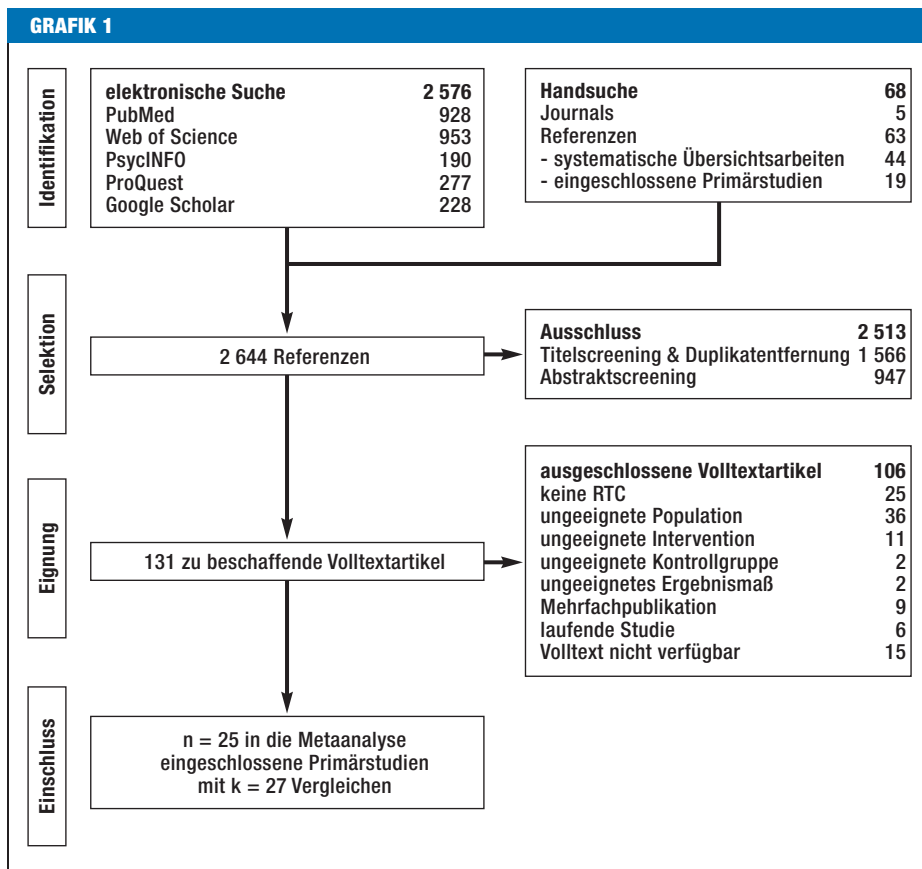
GRAFIK 1

Identifikation

elektronische Suche 2 576
PubMed 928
Web of Science 953
PsycINFO 190
ProQuest 277
Google Scholar 228

Handsuche 68
Journals 5
Referenzen 63
- systematische Übersichtsarbeiten 44
- eingeschlossene Primärstudien 19

Selektion

2 644 Referenzen

Ausschluss 2 513
Titelscreening & Duplikatentfernung 1 566
Abstraktscreening 947

Eignung

131 zu beschaffende Volltextartikel

ausgeschlossene Volltextartikel 106
keine RTC 25
ungeeignete Population 36
ungeeignete Intervention 11
ungeeignete Kontrollgruppe 2
ungeeignetes Ergebnismaß 2
Mehrfachpublikation 9
laufende Studie 6
Volltext nicht verfügbar 15

Einschluss

n = 25 in die Metaanalyse eingeschlossene Primärstudien mit k = 27 Vergleichen